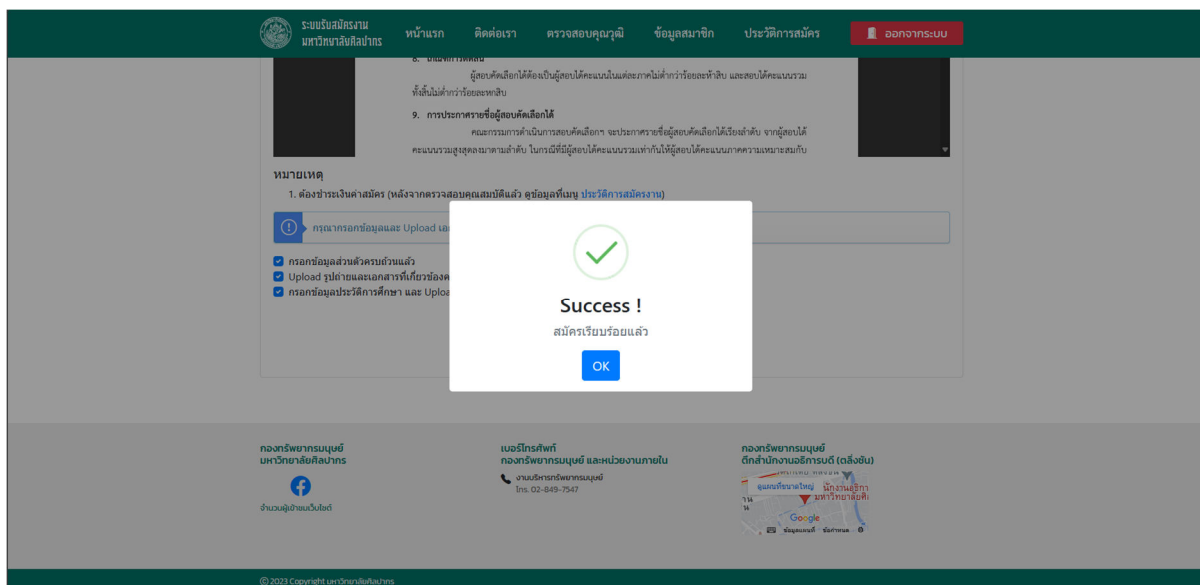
ระบบรับสมัครงาน มหาวิทยาลัยศิลปากร

หน้าแรก ติดต่อเรา ตรวจสอบคุณวุฒิ ข้อมูลสมาชิก ประวัติการสมัคร ออกจากระบบ

8. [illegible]

ผู้สอบคัดเลือกได้ต้องเป็นผู้สอบได้คะแนนในแต่ละภาคไม่ต่ำกว่าร้อยละห้าสิบ และสอบได้คะแนนรวมทั้งสิ้นไม่ต่ำกว่าร้อยละหกสิบ

9. การประกาศรายชื่อผู้สอบคัดเลือกได้

คณะกรรมการดำเนินการสอบคัดเลือกฯ จะประกาศรายชื่อผู้สอบคัดเลือกได้เรียงลำดับ จากผู้สอบได้คะแนนรวมสูงสุดลงมาตามลำดับ ในกรณีที่มีผู้สอบได้คะแนนรวมเท่ากันให้ผู้สอบได้คะแนนภาคความเหมาะสมกับ

หมายเหตุ

1. ต้องชำระเงินค่าสมัคร (หลังจากตรวจสอบคุณสมบัติแล้ว ดูข้อมูลที่เมนู ประวัติการสมัครงาน)

กรุณากรอกข้อมูลและ Upload เอ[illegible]

กรอกข้อมูลส่วนตัวครบถ้วนแล้ว

Upload รูปถ่ายและเอกสารที่เกี่ยวข้องค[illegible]

กรอกข้อมูลประวัติการศึกษา และ Uploa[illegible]

Success !

สมัครเรียบร้อยแล้ว

OK

กองทรัพยากรมนุษย์ มหาวิทยาลัยศิลปากร

จำนวนผู้เข้าชมเว็บไซต์

เบอร์โทรศัพท์ กองทรัพยากรมนุษย์ และหน่วยงานภายใน

งานบริหารทรัพยากรมนุษย์ โทร. 02-849-7547

กองทรัพยากรมนุษย์ ตึกสำนักงานอธิการบดี (ตลิ่งชัน)

ดูแผนที่ขนาดใหญ่ สำนักงานอธิการ มหาวิทยาลัยศิ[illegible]

Google

ข้อมูลแผนที่ ข้อกำหนด

© 2023 Copyright มหาวิทยาลัยศิลปากร